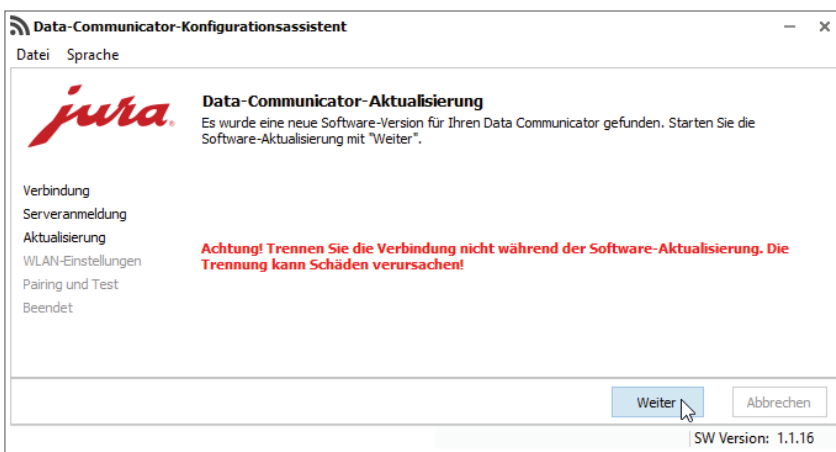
Data-Communicator-Konfigurationsassistent

Datei Sprache

jura

Data-Communicator-Aktualisierung

Es wurde eine neue Software-Version für Ihren Data Communicator gefunden. Starten Sie die Software-Aktualisierung mit "Weiter".

Verbindung
Serveranmeldung
Aktualisierung
WLAN-Einstellungen
Pairing und Test
Beendet

Achtung! Trennen Sie die Verbindung nicht während der Software-Aktualisierung. Die Trennung kann Schäden verursachen!

Weiter

Abbrechen

SW Version: 1.1.16